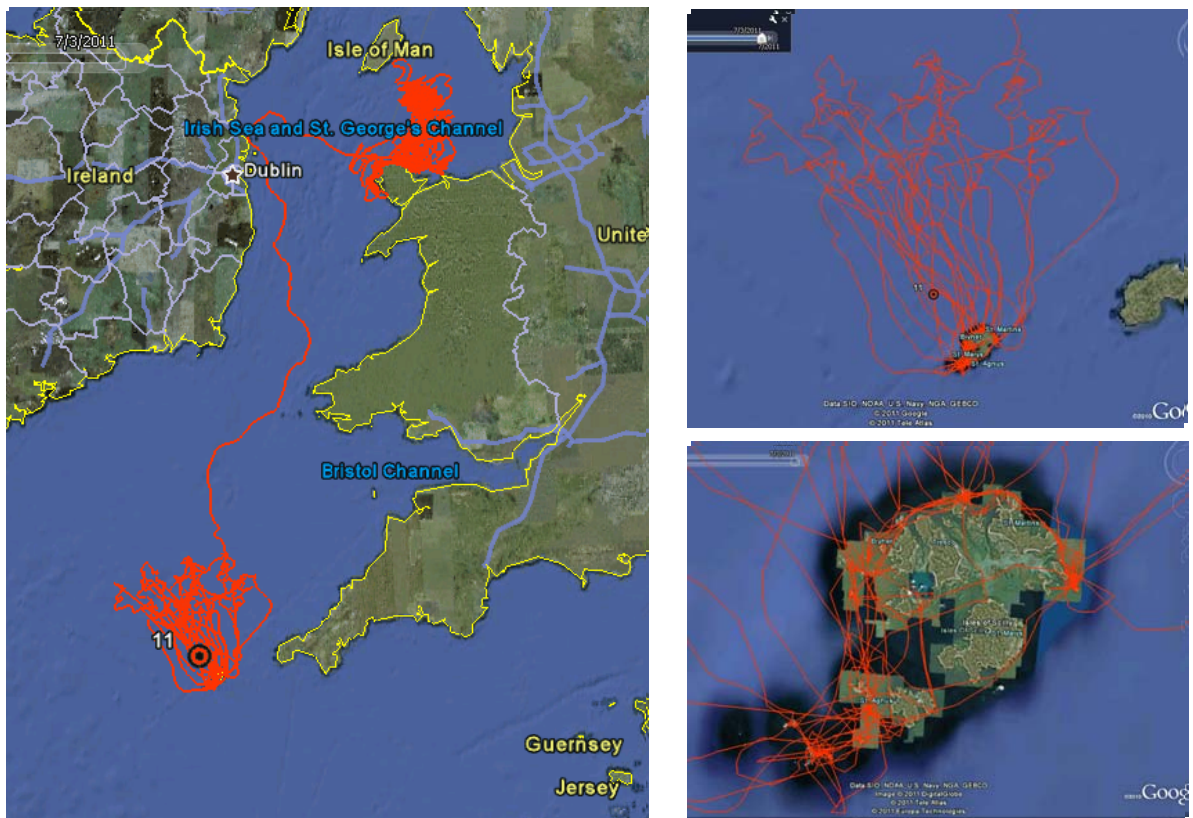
7/3/2011

Isle of Man

Irish Sea and St. George's Channel

Ireland

Dublin

Unite

Bristol Channel

11

Guernsey

Jersey

7/3/2011

7/3/2011

11

St. Martins

Bryher

St. Marys

St. Agnes

Data SIO, NOAA, U.S. Navy, NGA, GEBCO
© 2011 Google
© 2011 Tele Atlas

Google

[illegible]

St. Martins

Bryher

Isles of Scilly
St. Marys

St. Agnes

Data SIO, NOAA, U.S. Navy, NGA, GEBCO
Image © 2011 DigitalGlobe
© 2011 Tele Atlas
© 2011 Europa Technologies

Google